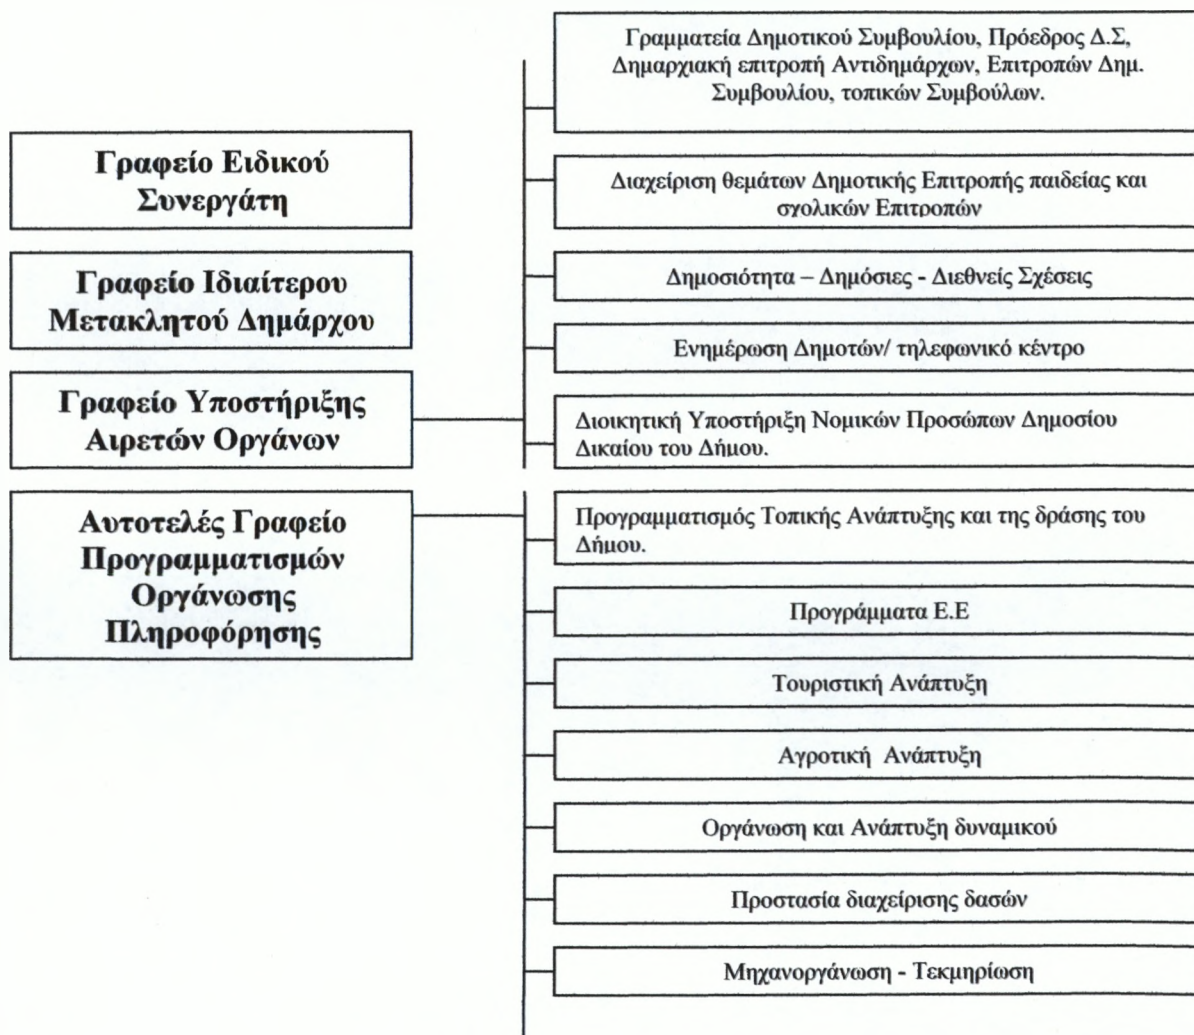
Γραφείο Ειδικού Συνεργάτη

Γραφείο Ιδιαίτερου Μετακλητού Δημάρχου

Γραφείο Υποστήριξης Αιρετών Οργάνων

Γραμματεία Δημοτικού Συμβουλίου, Πρόεδρος Δ.Σ, Δημαρχιακή επιτροπή Αντιδημάρχων, Επιτροπών Δημ. Συμβουλίου, τοπικών Συμβούλων.

Διαχείριση θεμάτων Δημοτικής Επιτροπής παιδείας και σχολικών Επιτροπών

Δημοσιότητα – Δημόσιες - Διεθνείς Σχέσεις

Ενημέρωση Δημοτών/ τηλεφωνικό κέντρο

Διοικητική Υποστήριξη Νομικών Προσώπων Δημοσίου Δικαίου του Δήμου.

Αυτοτελές Γραφείο Προγραμματισμών Οργάνωσης Πληροφόρησης

Προγραμματισμός Τοπικής Ανάπτυξης και της δράσης του Δήμου.

Προγράμματα Ε.Ε

Τουριστική Ανάπτυξη

Αγροτική Ανάπτυξη

Οργάνωση και Ανάπτυξη δυναμικού

Προστασία διαχείρισης δασών

Μηχανοργάνωση - Τεκμηρίωση